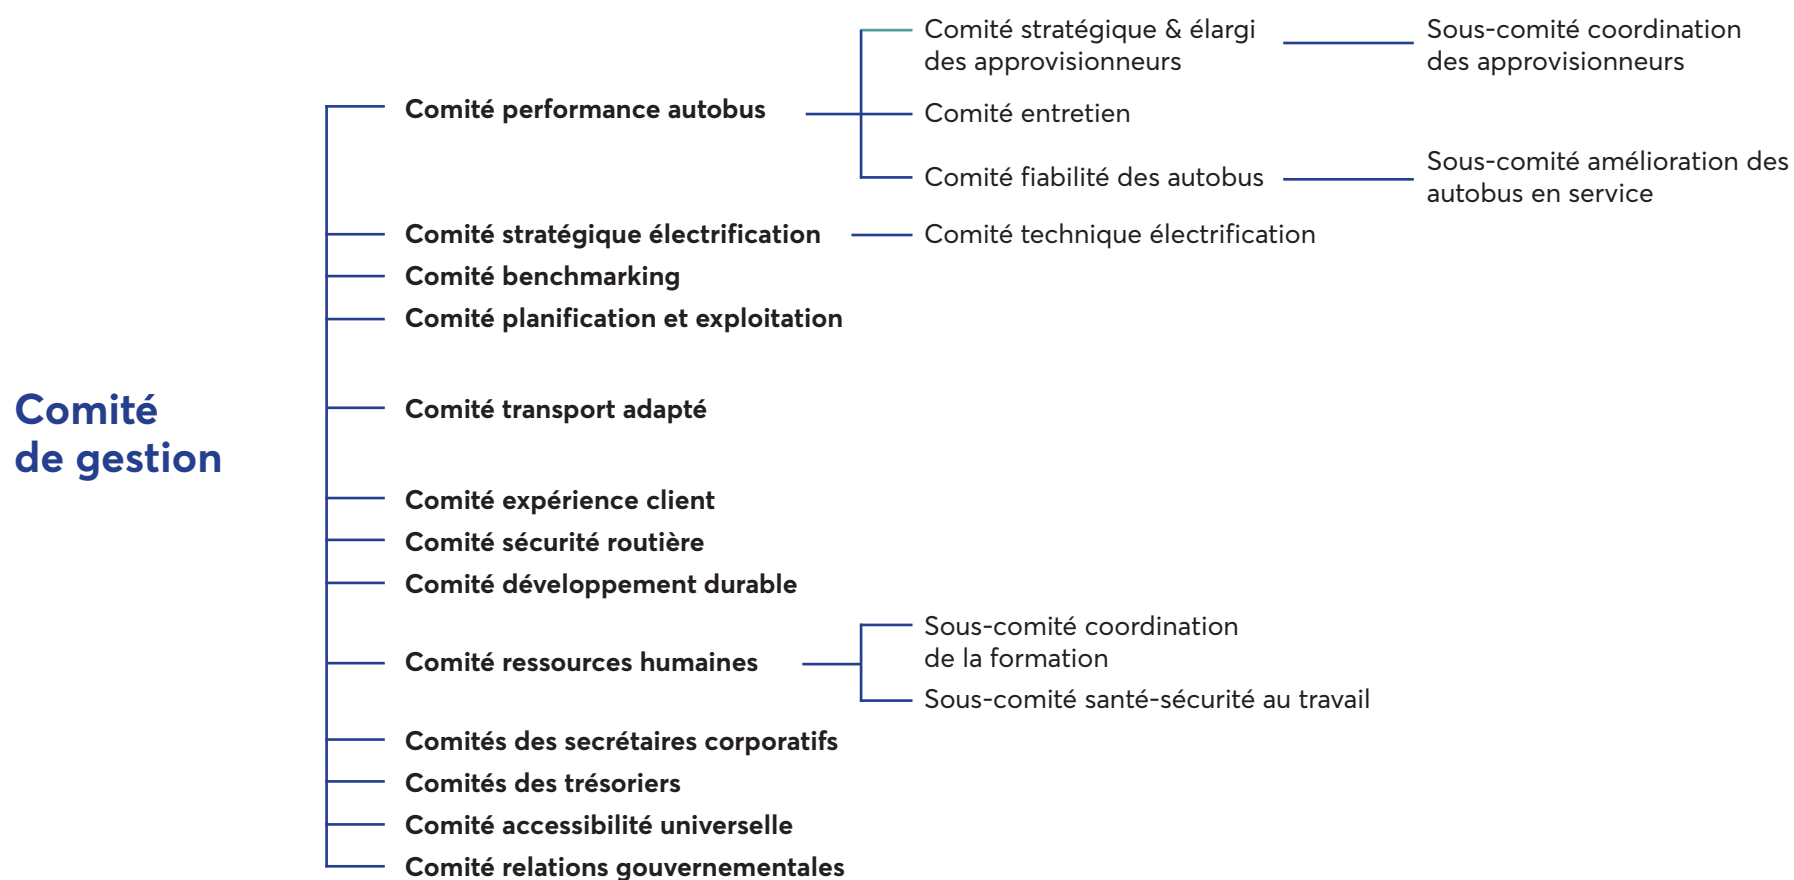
Comité de gestion

Comité performance autobus

Comité stratégique & élargi des approvisionneurs

Sous-comité coordination des approvisionneurs

Comité entretien

Comité fiabilité des autobus

Sous-comité amélioration des autobus en service

Comité stratégique électrification

Comité technique électrification

Comité benchmarking

Comité planification et exploitation

Comité transport adapté

Comité expérience client

Comité sécurité routière

Comité développement durable

Comité ressources humaines

Sous-comité coordination de la formation

Sous-comité santé-sécurité au travail

Comités des secrétaires corporatifs

Comités des trésoriers

Comité accessibilité universelle

Comité relations gouvernementales